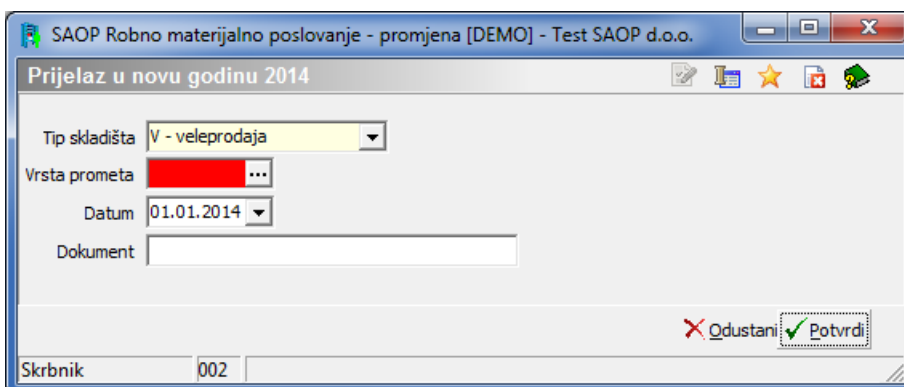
SAOP Robno materijalno poslovanje - promjena [DEMO] - Test SAOP d.o.o.

Prijelaz u novu godinu 2014

Tip skladišta V - veleprodaja
Vrsta prometa ...
Datum 01.01.2014
Dokument

Odustani Potvrdi

Skrbnik 002